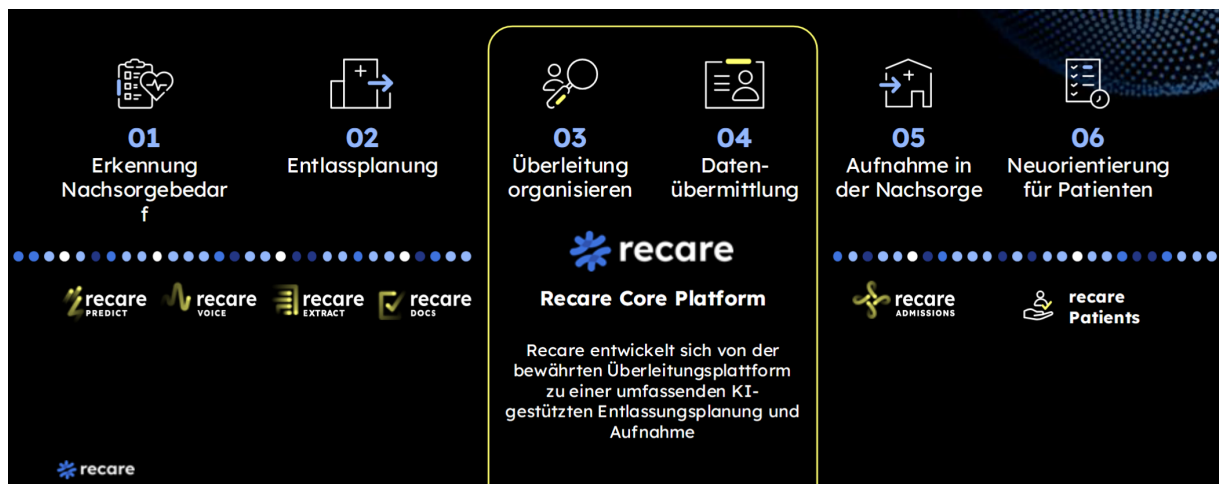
01
Erkennung Nachsorgebedarf

02
Entlassplanung

03
Überleitung organisieren

04
Datenübermittlung

05
Aufnahme in der Nachsorge

06
Neuorientierung für Patienten

recare PREDICT
recare VOICE
recare EXTRACT
recare DOCS

recare

Recare Core Platform

Recare entwickelt sich von der bewährten Überleitungsplattform zu einer umfassenden KI-gestützten Entlassungsplanung und Aufnahme

recare ADMISSIONS

recare Patients

recare